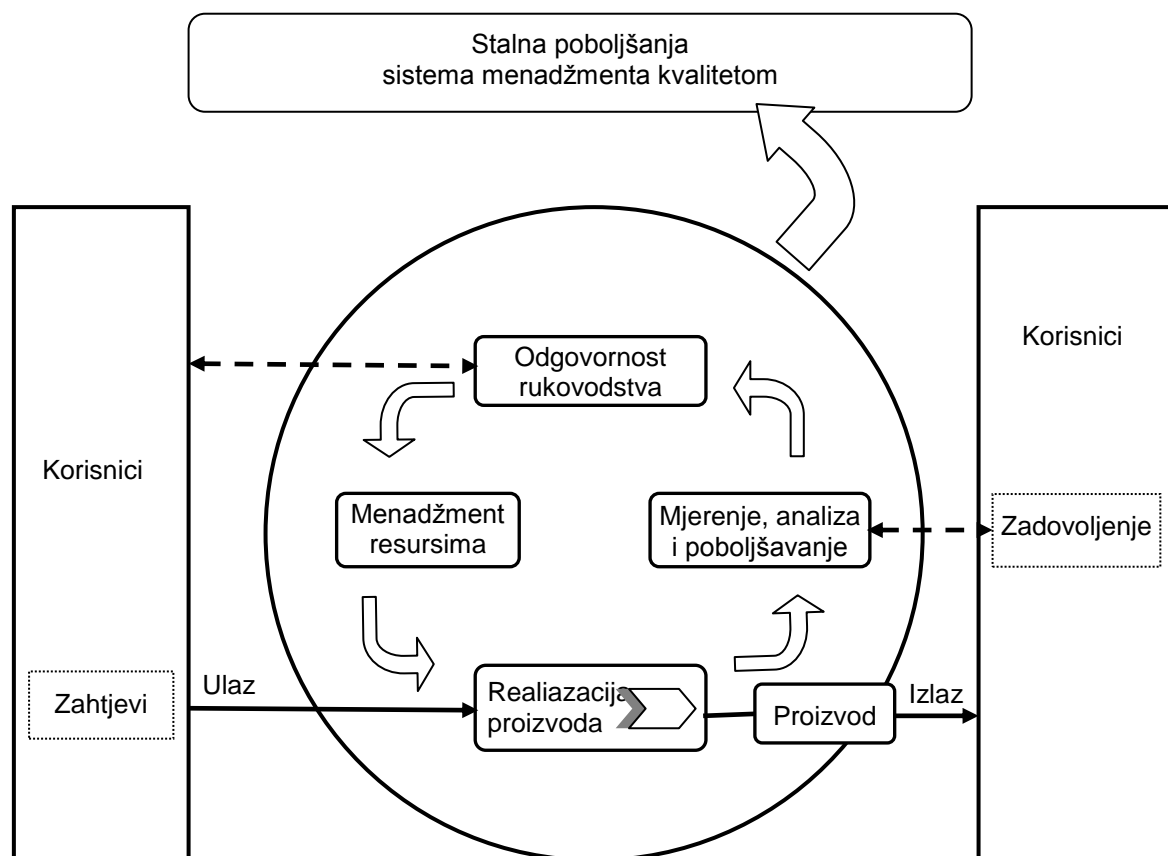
Stalna poboljšanja sistema menadžmenta kvalitetom

Korisnici

Odgovornost rukovodstva

Korisnici

Menadžment resursima

Mjerenje, analiza i poboljšavanje

Zadovoljenje

Zahtjevi

Ulaz

Realiazacija proizvoda

Proizvod

Izlaz